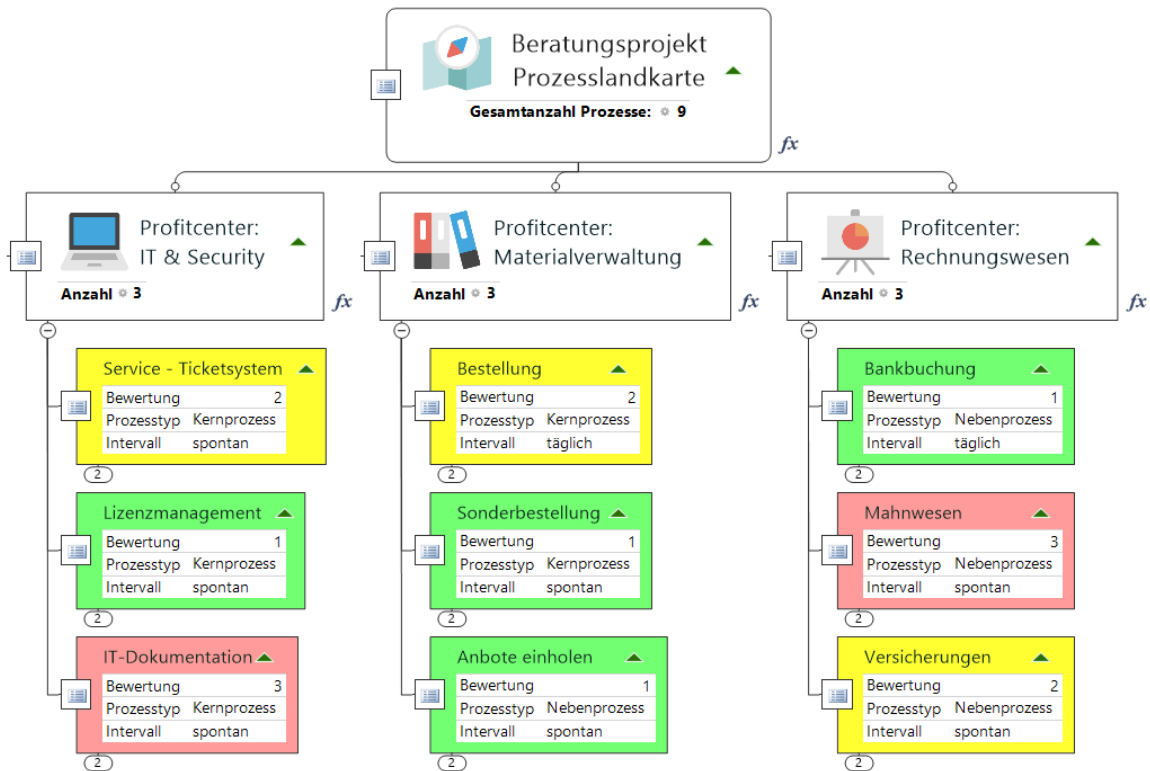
Beratungsprojekt Prozesslandkarte

Gesamtanzahl Prozesse: 9

fx

Profitcenter: IT & Security

Anzahl 3

fx

Profitcenter: Materialverwaltung

Anzahl 3

fx

Profitcenter: Rechnungswesen

Anzahl 3

fx

Service - Ticketsystem

| Bewertung | 2 |
|---|---|
| Prozesstyp | Kernprozess |
| Intervall | spontan |

2

Lizenzmanagement

| Bewertung | 1 |
|---|---|
| Prozesstyp | Kernprozess |
| Intervall | spontan |

2

IT-Dokumentation

| Bewertung | 3 |
|---|---|
| Prozesstyp | Kernprozess |
| Intervall | spontan |

2

Bestellung

| Bewertung | 2 |
|---|---|
| Prozesstyp | Kernprozess |
| Intervall | täglich |

2

Sonderbestellung

| Bewertung | 1 |
|---|---|
| Prozesstyp | Kernprozess |
| Intervall | spontan |

2

Anbote einholen

| Bewertung | 1 |
|---|---|
| Prozesstyp | Nebenprozess |
| Intervall | spontan |

2

Bankbuchung

| Bewertung | 1 |
|---|---|
| Prozesstyp | Nebenprozess |
| Intervall | täglich |

2

Mahnwesen

| Bewertung | 3 |
|---|---|
| Prozesstyp | Nebenprozess |
| Intervall | spontan |

2

Versicherungen

| Bewertung | 2 |
|---|---|
| Prozesstyp | Nebenprozess |
| Intervall | spontan |

2